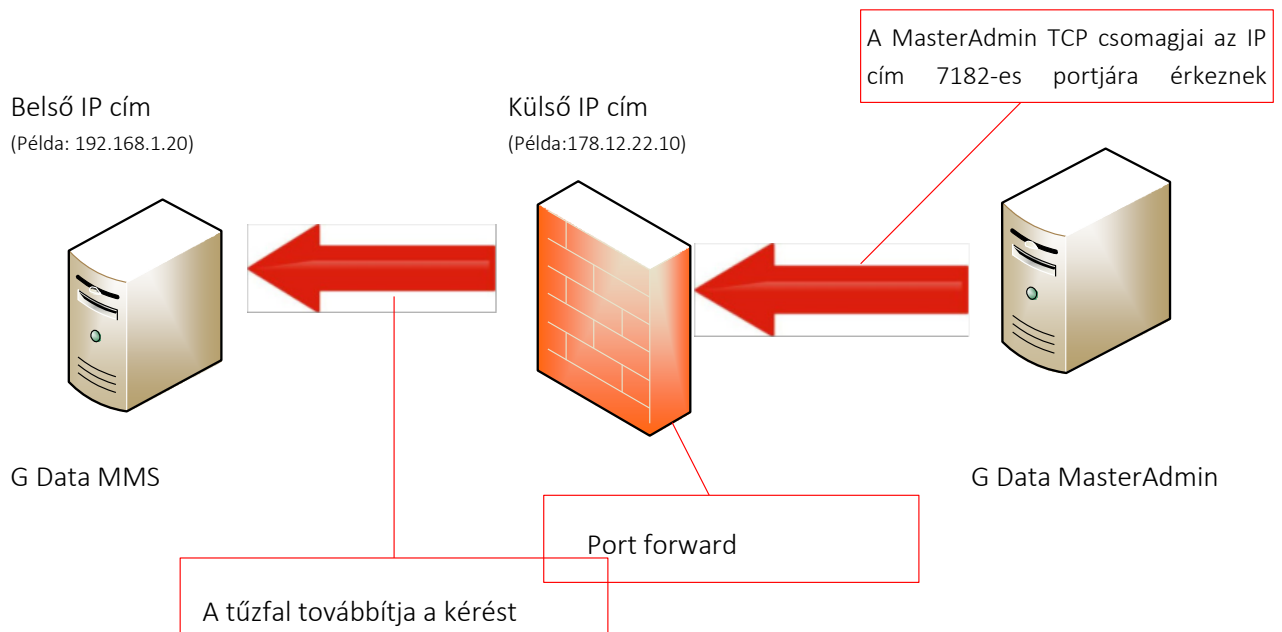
A MasterAdmin TCP csomagjai az IP cím 7182-es portjára érkeznek

Belső IP cím
(Példa: 192.168.1.20)

Külső IP cím
(Példa:178.12.22.10)

G Data MMS

G Data MasterAdmin

Port forward

A tűzfal továbbítja a kérést